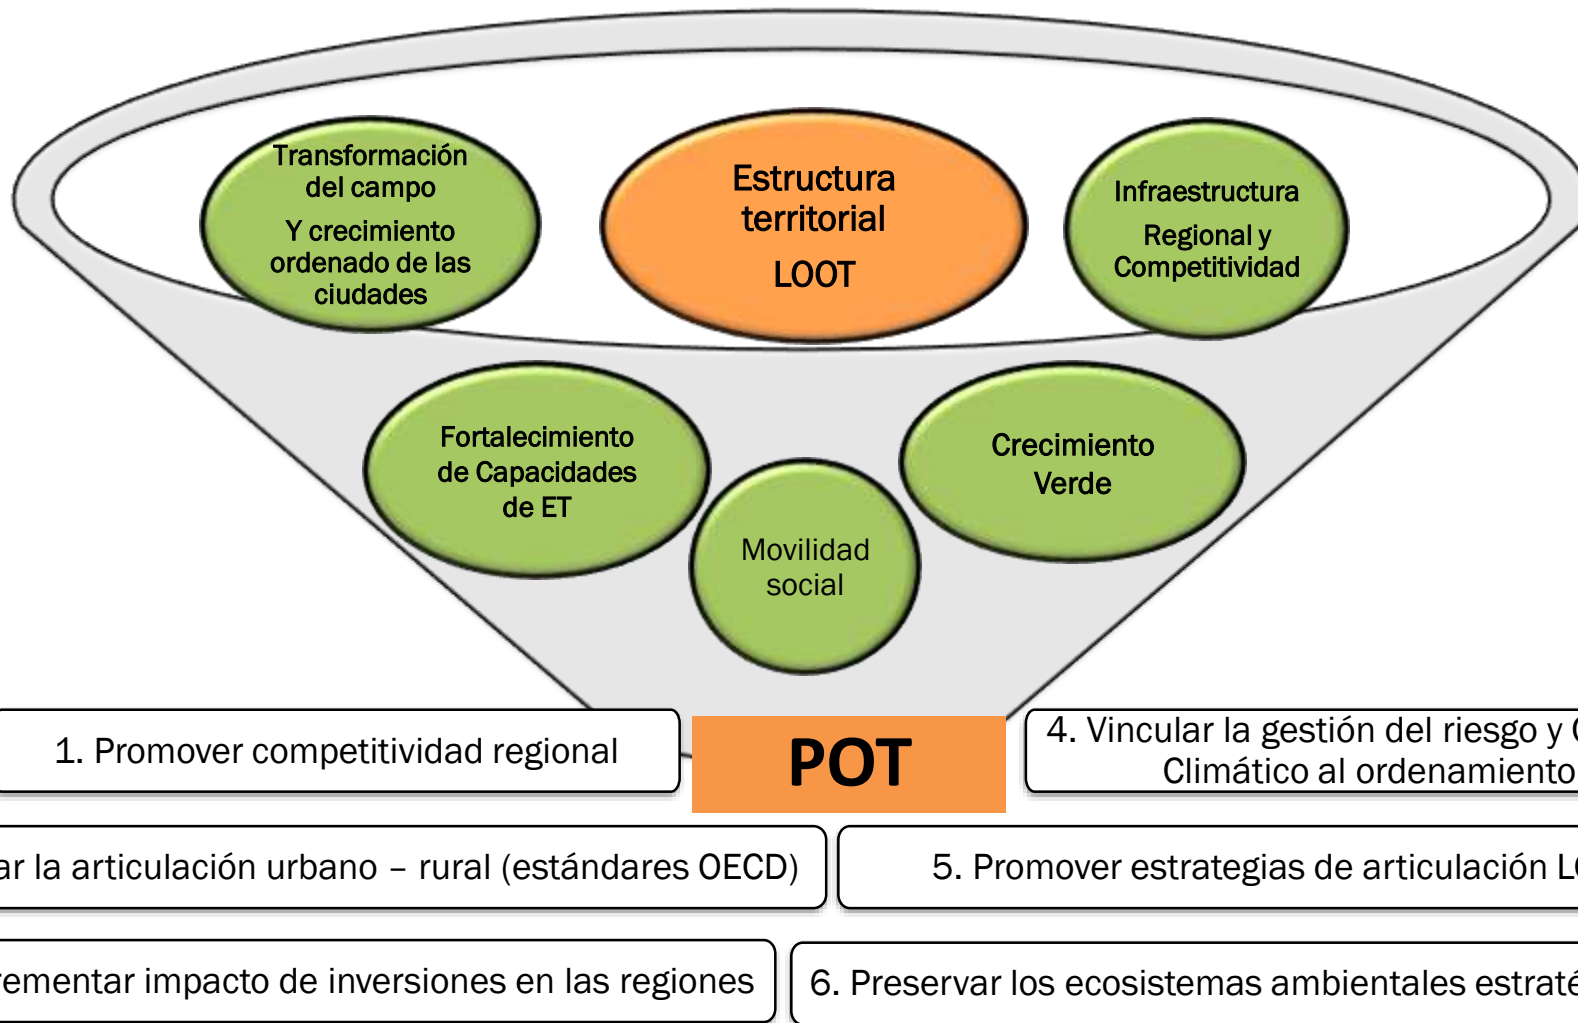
Transformación del campo
Y crecimiento ordenado de las ciudades

Estructura territorial
LOOT

Infraestructura
Regional y Competitividad

Fortalecimiento de Capacidades de ET

Movilidad social

Crecimiento Verde

1. Promover competitividad regional

POT

4. Vincular la gestión del riesgo y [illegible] Climático al ordenamiento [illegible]

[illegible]ar la articulación urbano – rural (estándares OECD)

5. Promover estrategias de articulación L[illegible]

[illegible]ementar impacto de inversiones en las regiones

6. Preservar los ecosistemas ambientales estraté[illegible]